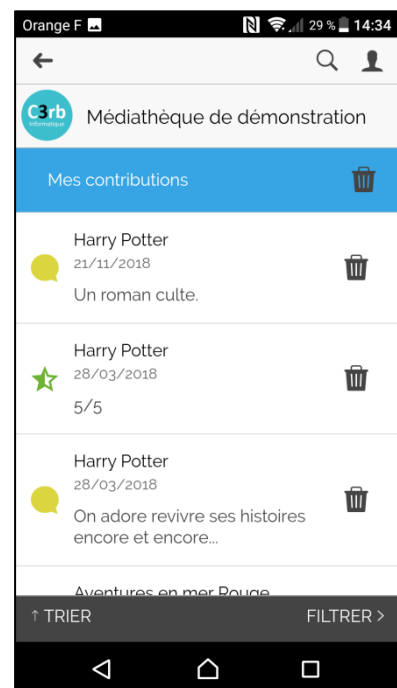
Orange F 29 % 14:34

C3rb Informatique

Médiathèque de démonstration

Mes contributions

Harry Potter
21/11/2018
Un roman culte.

Harry Potter
28/03/2018
5/5

Harry Potter
28/03/2018
On adore revivre ses histoires encore et encore...

Aventures en mer Rouge

↑ TRIER

FILTRER >